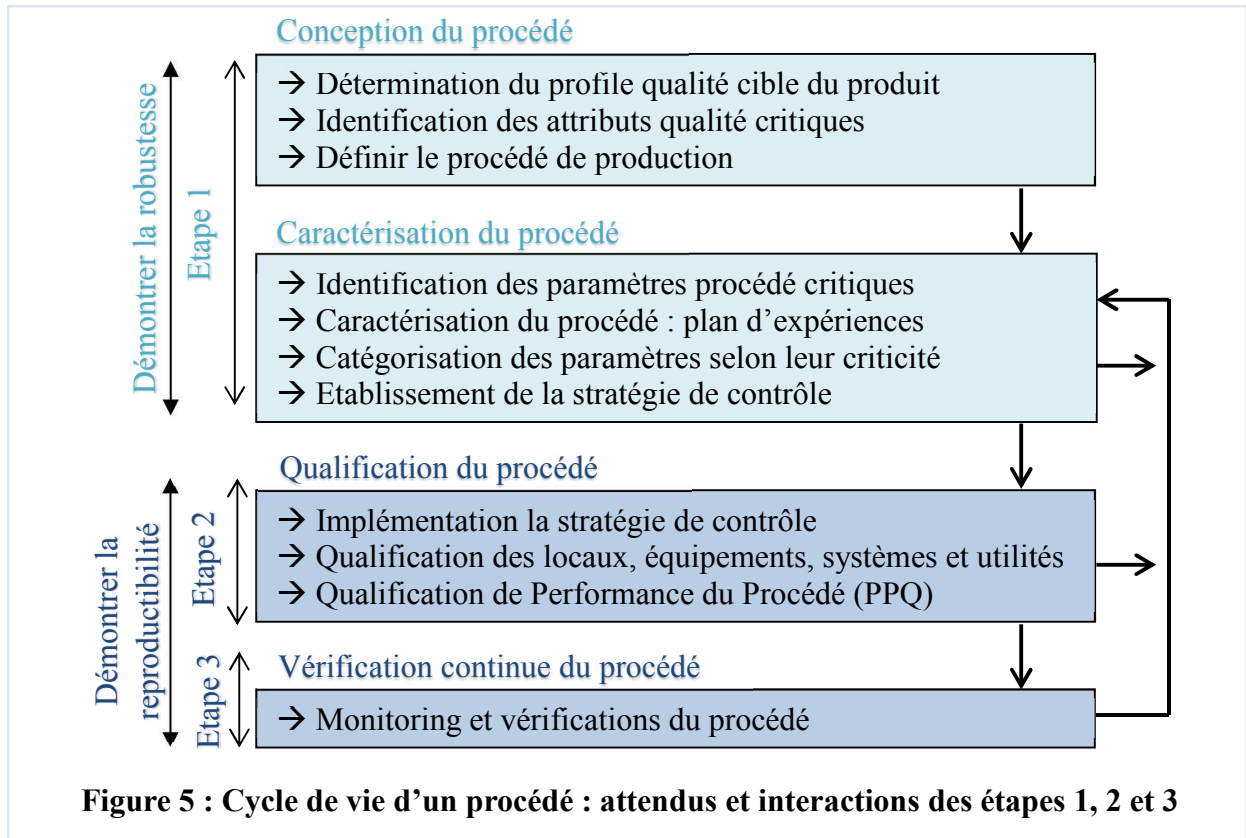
Démontrer la robustesse

Etape 1

Conception du procédé

→ Détermination du profile qualité cible du produit
→ Identification des attributs qualité critiques
→ Définir le procédé de production

Caractérisation du procédé

→ Identification des paramètres procédé critiques
→ Caractérisation du procédé : plan d'expériences
→ Catégorisation des paramètres selon leur criticité
→ Etablissement de la stratégie de contrôle

Démontrer la reproductibilité

Etape 2

Qualification du procédé

→ Implémentation la stratégie de contrôle
→ Qualification des locaux, équipements, systèmes et utilités
→ Qualification de Performance du Procédé (PPQ)

Etape 3

Vérification continue du procédé

→ Monitoring et vérifications du procédé

Figure 5 : Cycle de vie d'un procédé : attendus et interactions des étapes 1, 2 et 3